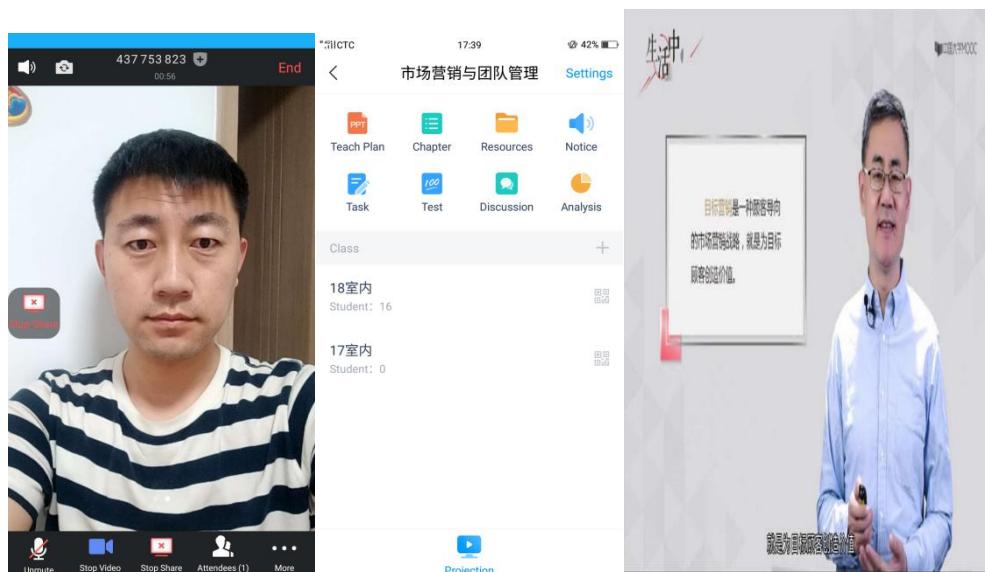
437 753 823
00:56
End

Stop Share

Unmute
Stop Video
Stop Share
Attendees (1)
More

CTC 17:39 42%

市场营销与团队管理
Settings

PPT
Teach Plan
Chapter
Resources
Notice
Task
100
Test
Discussion
Analysis

Class

18室内
Student: 16

17室内
Student: 0

Projection

生活中

中国大学MOOC

目标营销是一种顾客导向的市场营销战略，就是为目标顾客创造价值。

就是为目标顾客创造价值